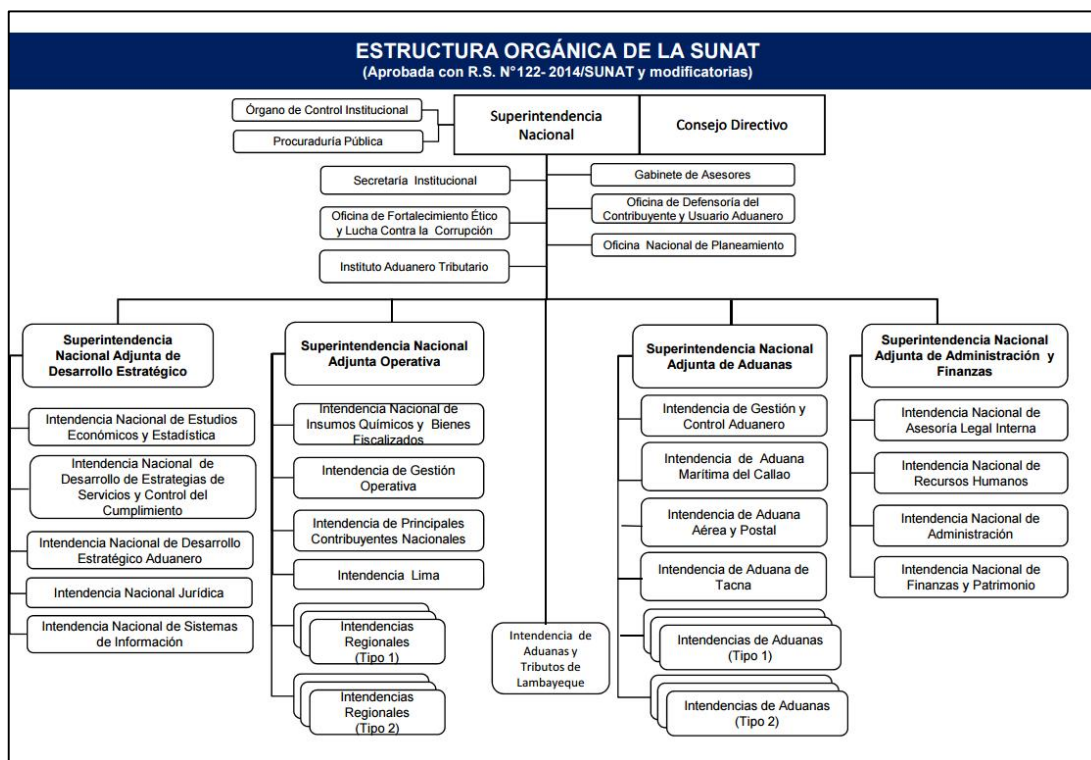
ESTRUCTURA ORGÁNICA DE LA SUNAT
(Aprobada con R.S. N°122- 2014/SUNAT y modificatorias)

Órgano de Control Institucional

Procuraduría Pública

Superintendencia Nacional

Consejo Directivo

Secretaría Institucional

Gabinete de Asesores

Oficina de Fortalecimiento Ético y Lucha Contra la Corrupción

Oficina de Defensoría del Contribuyente y Usuario Aduanero

Oficina Nacional de Planeamiento

Instituto Aduanero Tributario

Superintendencia Nacional Adjunta de Desarrollo Estratégico

Intendencia Nacional de Estudios Económicos y Estadística

Intendencia Nacional de Desarrollo de Estrategias de Servicios y Control del Cumplimiento

Intendencia Nacional de Desarrollo Estratégico Aduanero

Intendencia Nacional Jurídica

Intendencia Nacional de Sistemas de Información

Superintendencia Nacional Adjunta Operativa

Intendencia Nacional de Insumos Químicos y Bienes Fiscalizados

Intendencia de Gestión Operativa

Intendencia de Principales Contribuyentes Nacionales

Intendencia Lima

Intendencias Regionales (Tipo 1)

Intendencias Regionales (Tipo 2)

Intendencia de Aduanas y Tributos de Lambayeque

Superintendencia Nacional Adjunta de Aduanas

Intendencia de Gestión y Control Aduanero

Intendencia de Aduana Marítima del Callao

Intendencia de Aduana Aérea y Postal

Intendencia de Aduana de Tacna

Intendencias de Aduanas (Tipo 1)

Intendencias de Aduanas (Tipo 2)

Superintendencia Nacional Adjunta de Administración y Finanzas

Intendencia Nacional de Asesoría Legal Interna

Intendencia Nacional de Recursos Humanos

Intendencia Nacional de Administración

Intendencia Nacional de Finanzas y Patrimonio